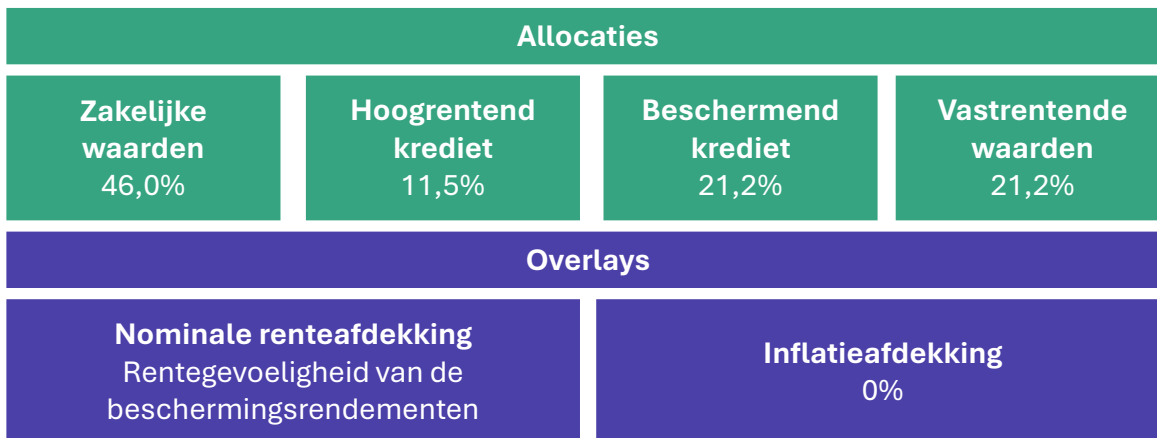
Allocaties

Zakelijke waarden
46,0%

Hoogrentend krediet
11,5%

Beschermend krediet
21,2%

Vastrentende waarden
21,2%

Overlays

Nominale renteafdekking
Rentegevoeligheid van de beschermingsrendementen

Inflatieafdekking
0%